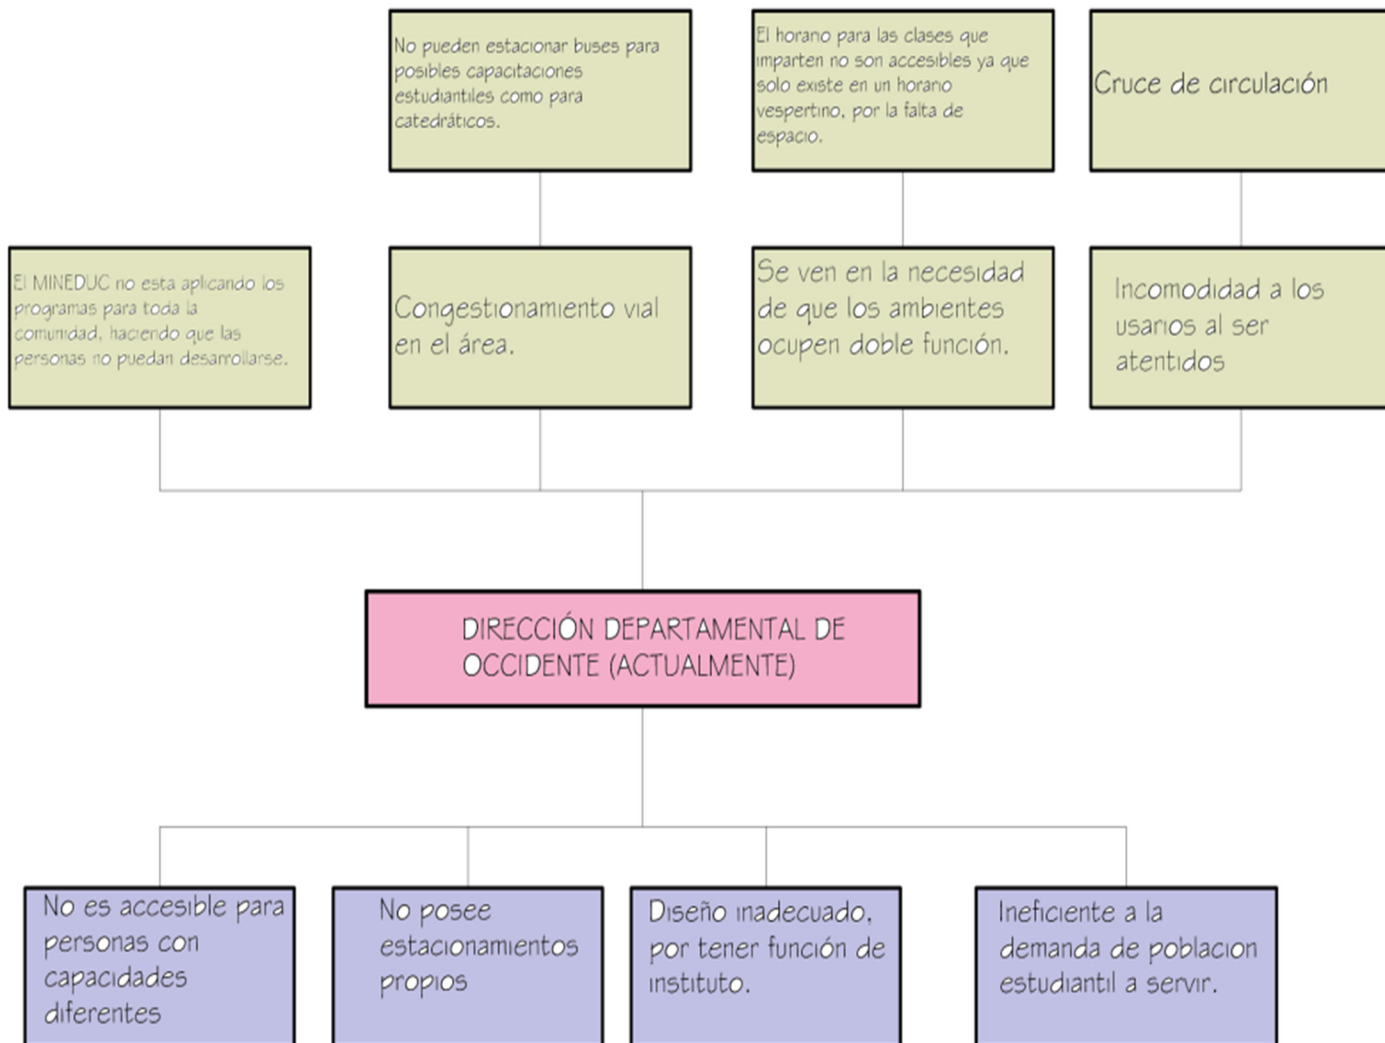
No pueden estacionar buses para posibles capacitaciones estudiantiles como para catedráticos.

El horario para las clases que imparten no son accesibles ya que solo existe en un horario vespertino, por la falta de espacio.

Cruce de circulación

El MINEDUC no esta aplicando los programas para toda la comunidad, haciendo que las personas no puedan desarrollarse.

Congestionamiento vial en el área.

Se ven en la necesidad de que los ambientes ocupen doble función.

Incomodidad a los usarios al ser atentidos

DIRECCIÓN DEPARTAMENTAL DE OCCIDENTE (ACTUALMENTE)

No es accesible para personas con capacidades diferentes

No posee estacionamientos propios

Diseño inadecuado, por tener función de instituto.

Ineficiente a la demanda de poblacion estudiantil a servir.